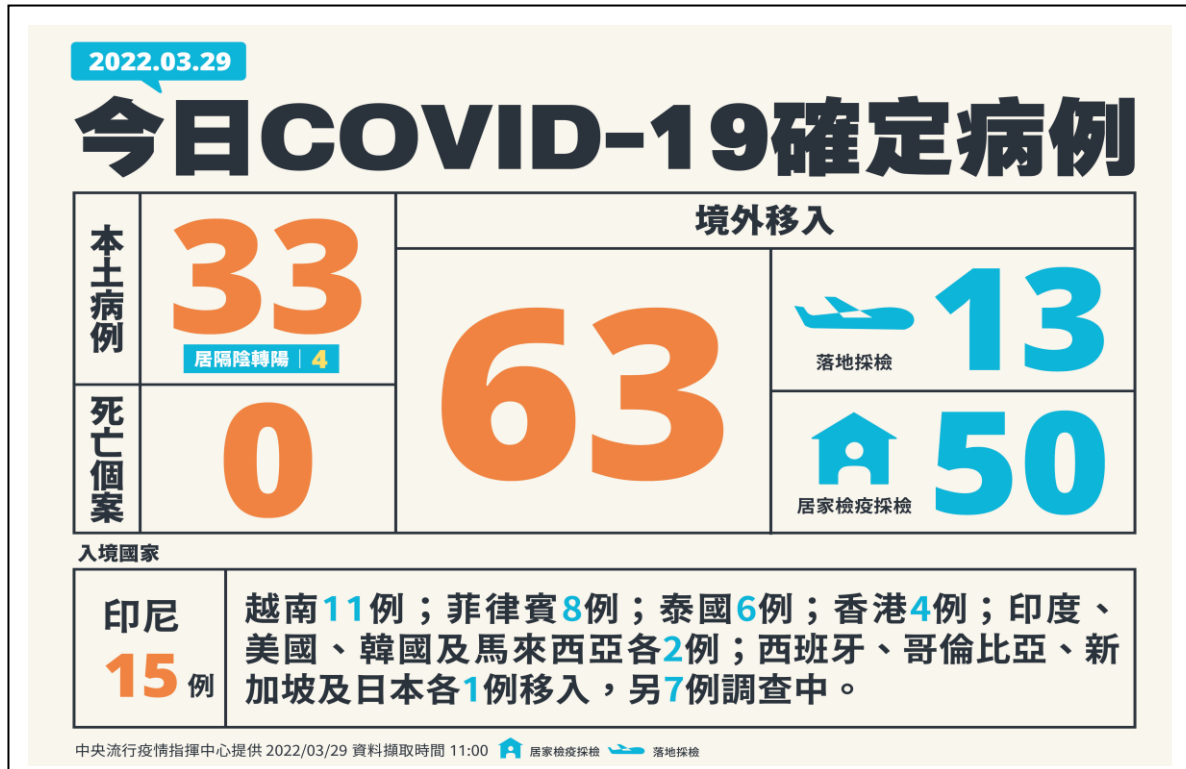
2022.03.29

今日COVID-19確定病例

| 本土病例 | 33 居隔陰轉陽 4 | 境外移入 63 | 落地採檢 13 |
|---|---|---|---|
| 死亡個案 | 0 | | 居家檢疫採檢 50 |

入境國家

印尼 15 例

越南11例；菲律賓8例；泰國6例；香港4例；印度、美國、韓國及馬來西亞各2例；西班牙、哥倫比亞、新加坡及日本各1例移入，另7例調查中。

中央流行疫情指揮中心提供 2022/03/29 資料擷取時間 11:00 居家檢疫採檢 落地採檢